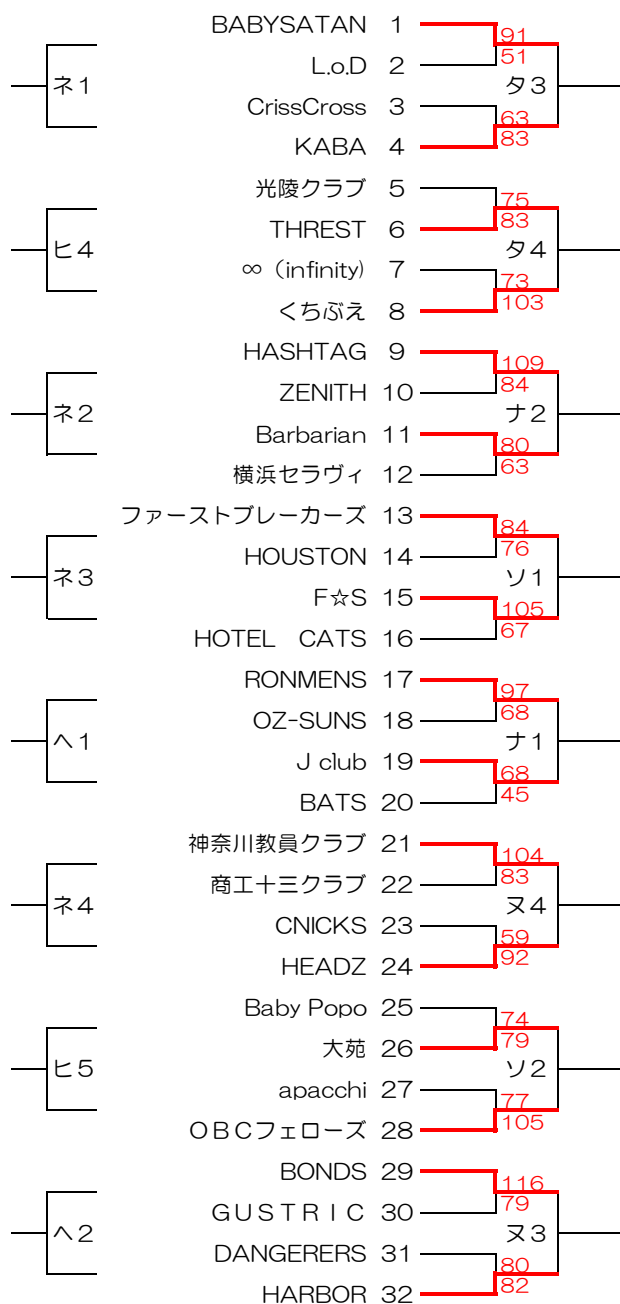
ネ1
ヒ4
ネ2
ネ3
ヘ1
ネ4
ヒ5
ヘ2

BABYSATAN 1
L.o.D 2
CrissCross 3
KABA 4
光陵クラブ 5
THREST 6
∞（infinity) 7
くちぶえ 8
HASHTAG 9
ZENITH 10
Barbarian 11
横浜セラヴィ 12
ファーストブレーカーズ 13
HOUSTON 14
F☆S 15
HOTEL CATS 16
RONMENS 17
OZ-SUNS 18
J club 19
BATS 20
神奈川教員クラブ 21
商工十三クラブ 22
CNICKS 23
HEADZ 24
Baby Popo 25
大苑 26
apacchi 27
OBCフェローズ 28
BONDS 29
GUSTRIC 30
DANGERERS 31
HARBOR 32

91
51
タ3
63
83
75
83
タ4
73
103
109
84
ナ2
80
63
84
76
ソ1
105
67
97
68
ナ1
68
45
104
83
ヌ4
59
92
74
79
ソ2
77
105
116
79
ヌ3
80
82